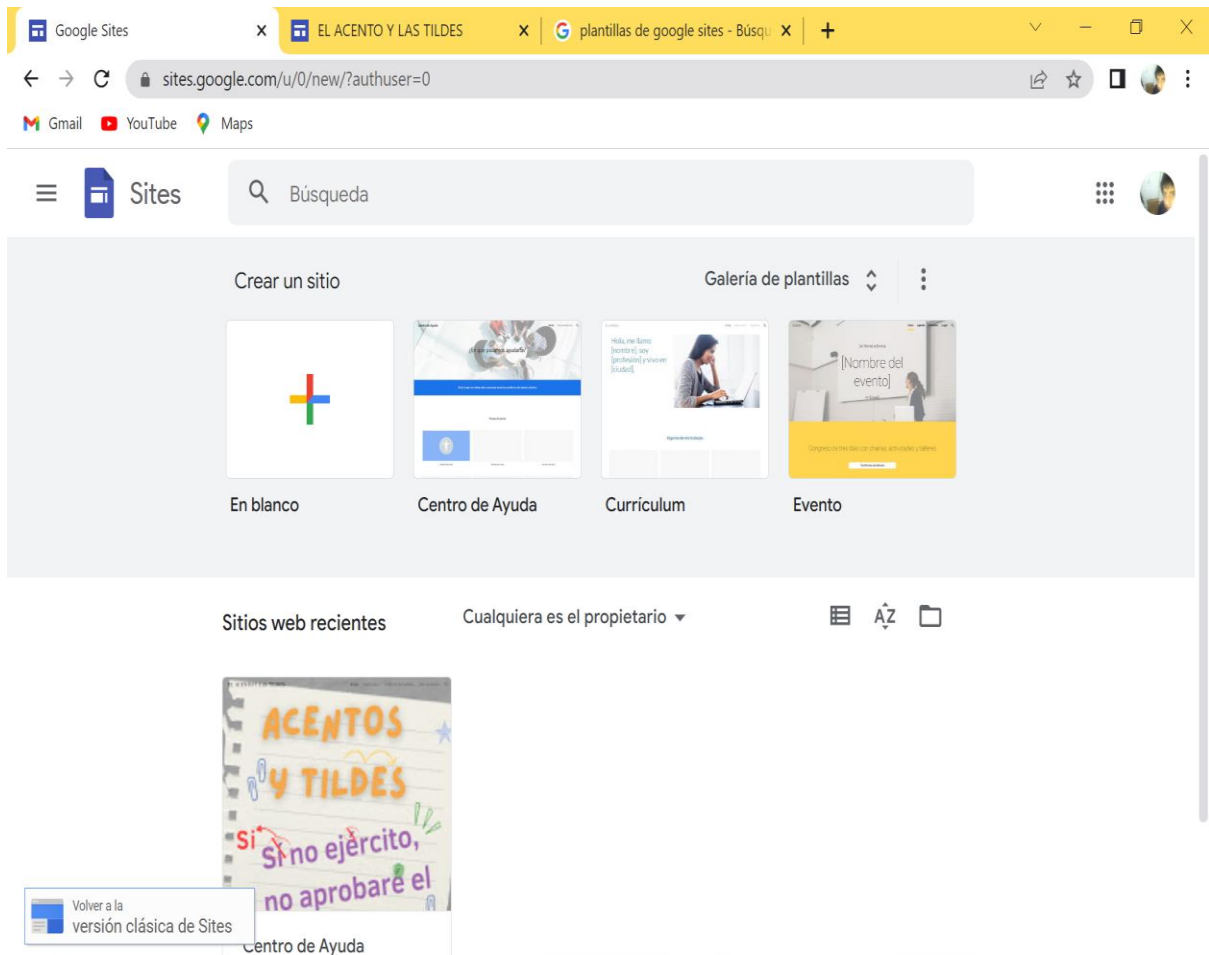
Google Sites
EL ACENTO Y LAS TILDES
plantillas de google sites - Búsqu

sites.google.com/u/0/new/?authuser=0

Gmail YouTube Maps

Sites
Búsqueda

Crear un sitio
Galería de plantillas

¿En qué podemos ayudarte?

Hola, me llamo [nombre], soy [profesión] y vivo en [ciudad].

[Nombre del evento]

En blanco
Centro de Ayuda
Currículum
Evento

Sitios web recientes
Cualquiera es el propietario

ACENTOS Y TILDES
Si
Sí no ejército, no aprobaré el

Volver a la
versión clásica de Sites
Centro de Ayuda